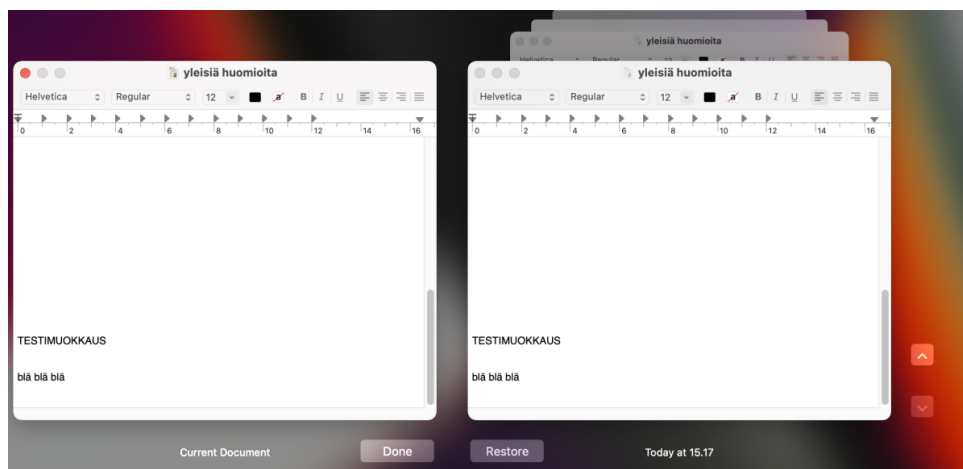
yleisiä huomioita

Helvetica Regular 12 B I U

0 2 4 6 8 10 12 14 16

TESTIMUOKKAUS

blä blä blä

yleisiä huomioita

yleisiä huomioita

Helvetica Regular 12 B I U

0 2 4 6 8 10 12 14 16

TESTIMUOKKAUS

blä blä blä

Current Document

Done

Restore

Today at 15.17